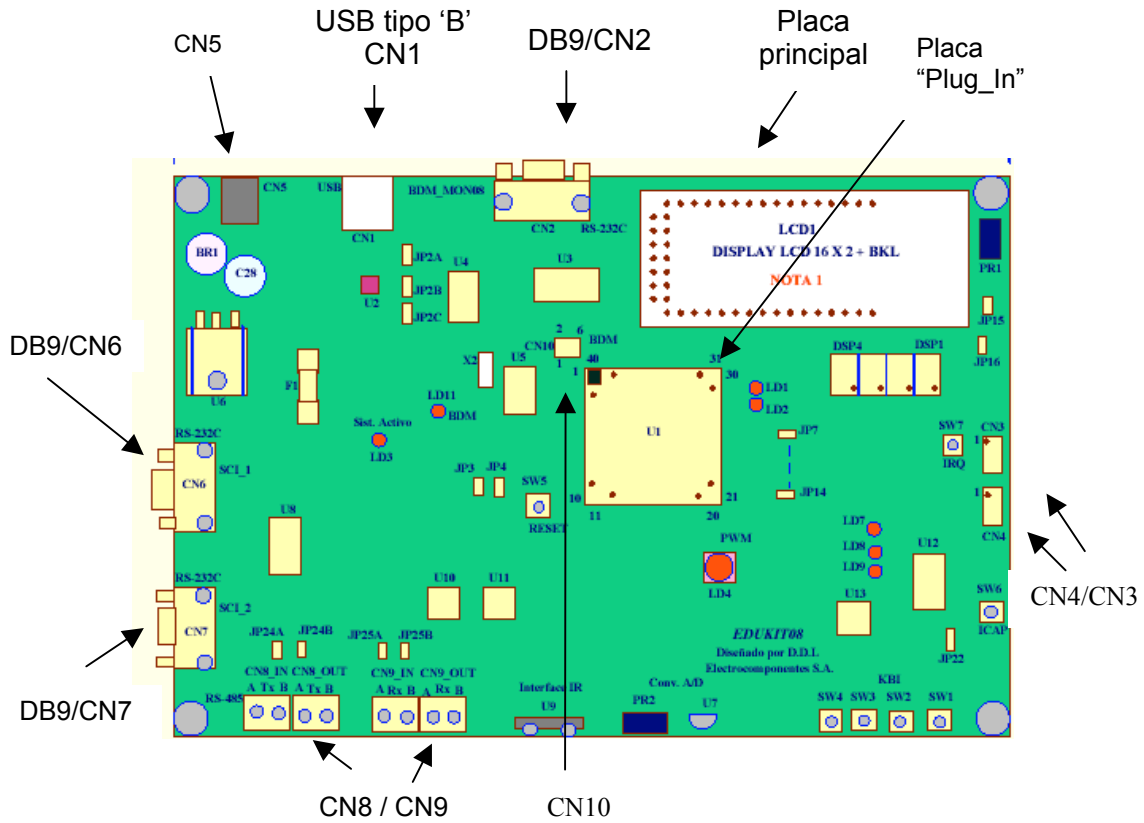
CN5

USB tipo 'B'
CN1

DB9/CN2

Placa principal

Placa "Plug_In"

CN5 USB
CN1
BDM_MON08
CN2 RS-232C
LCD1
DISPLAY LCD 16 X 2 + BKL
NOTA 1
PR1
BR1
C28
JP2A
U2
JP2B
JP2C
U4
U3
JP15
JP16
DB9/CN6
2 6
CN10 BDM
1
40
1
31
30
X2
U5
DSP4 DSP1
U6
F1
LD11
BDM
LD1
LD2
U1
Sist. Activo
LD3
JP7
SW7
IRQ
CN3
1
RS-232C
SCI_1
CN6
JP3 JP4
SW5
RESET
10
11
20
21
JP14
1
CN4
U8
LD7
PWM
LD8
LD9
LD4
U12
RS-232C
SCI_2
CN7
U10 U11
U13
SW6
ICAP
CN4/CN3
JP24A JP24B
JP25A JP25B
EDUKIT08
Diseñado por D.D.I.
Electrocomponentes S.A.
JP22
DB9/CN7
CN8_IN CN8_OUT
RS-485
A Tx B A Tx B
CN9_IN CN9_OUT
A Rx B A Rx B
Interface IR
U9
Conv. A/D
PR2
U7
KBI
SW4 SW3 SW2 SW1

CN8 / CN9

CN10